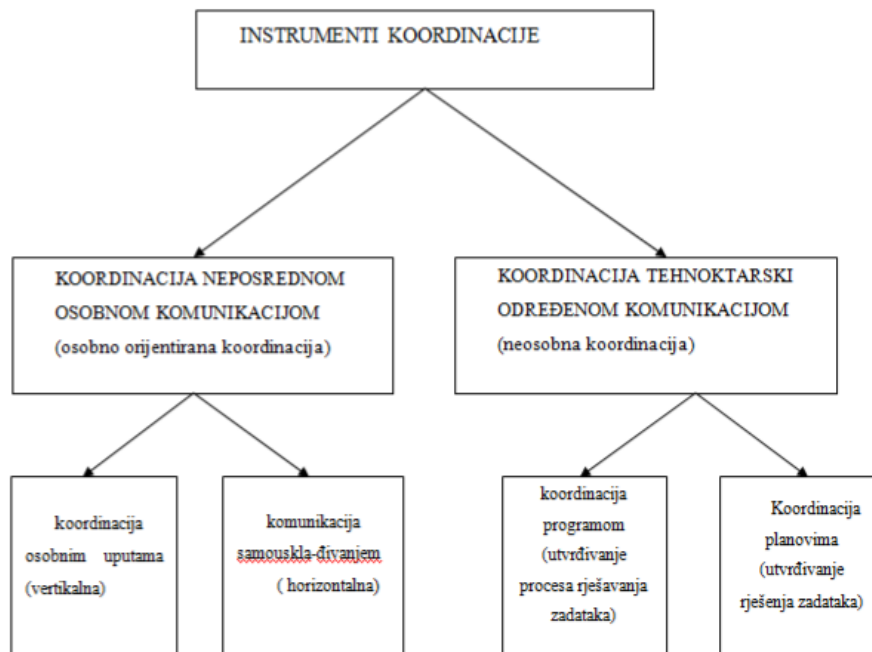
INSTRUMENTI KOORDINACIJE

KOORDINACIJA NEPOSREDNOM OSOBNOM KOMUNIKACIJOM (osobno orijentirana koordinacija)

KOORDINACIJA TEHNOKTARSKI ODREĐENOM KOMUNIKACIJOM (neosobna koordinacija)

koordinacija osobnim uputama (vertikalna)

komunikacija samouskla-đivanjem ( horizontalna)

koordinacija programom (utvrđivanje procesa rješavanja zadataka)

Koordinacija planovima (utvrđivanje rješenja zadataka)